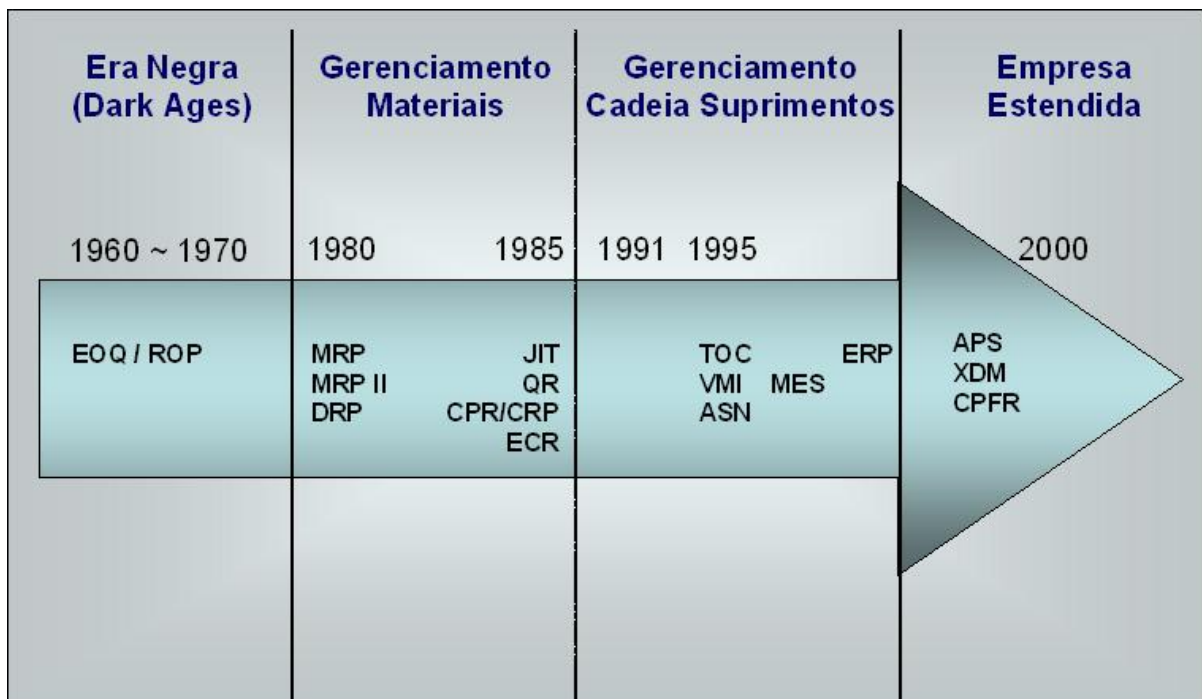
Era Negra (Dark Ages)

Gerenciamento Materiais

Gerenciamento Cadeia Suprimentos

Empresa Estendida

1960 ~ 1970

1980

1985

1991

1995

2000

EOQ / ROP

MRP
MRP II
DRP

JIT
QR
CPR/CRP
ECR

TOC
VMI
ASN

MES

ERP

APS
XDM
CPFR